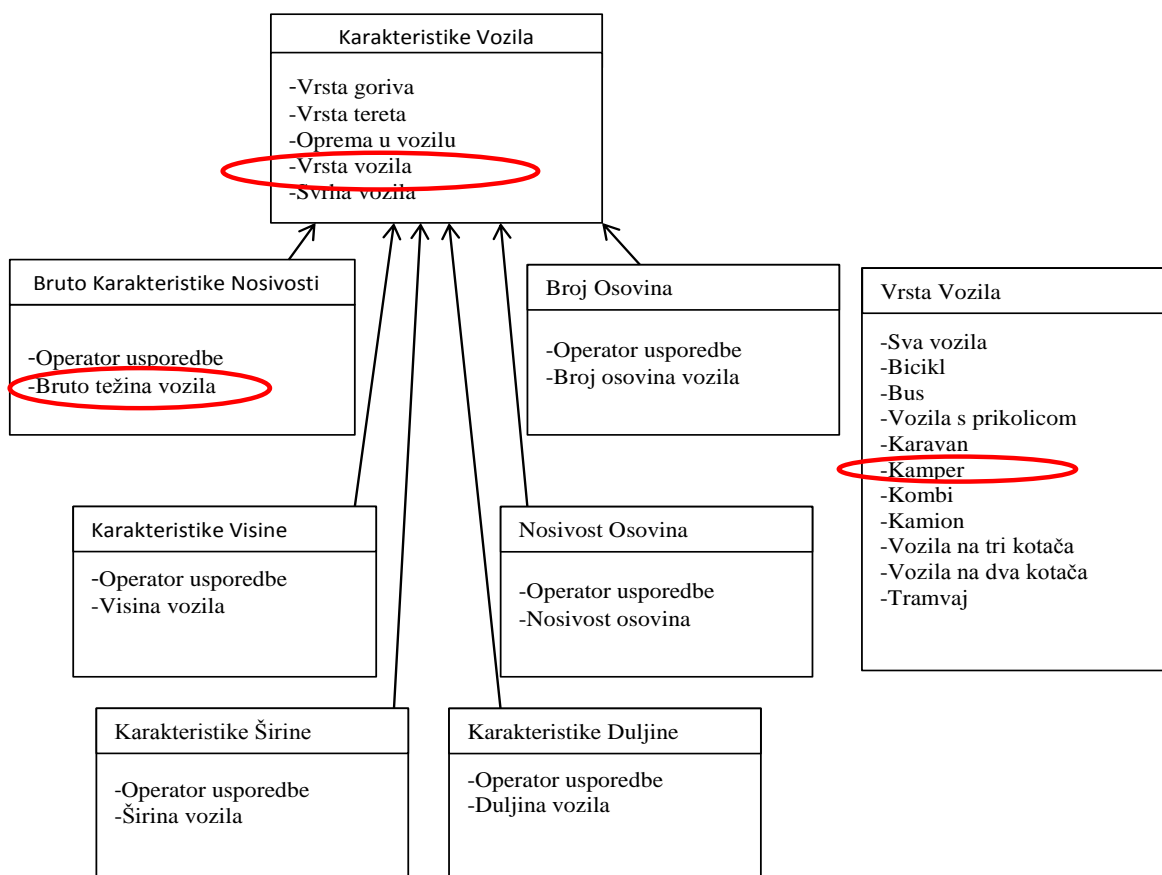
Karakteristike Vozila

-Vrsta goriva
-Vrsta tereta
-Oprema u vozilu
-Vrsta vozila
-Svrha vozila

Bruto Karakteristike Nosivosti

-Operator usporedbe
-Bruto težina vozila

Broj Osovina

-Operator usporedbe
-Broj osovina vozila

Vrsta Vozila

-Sva vozila
-Bicikl
-Bus
-Vozila s prikolicom
-Karavan
-Kamper
-Kombi
-Kamion
-Vozila na tri kotača
-Vozila na dva kotača
-Tramvaj

Karakteristike Visine

-Operator usporedbe
-Visina vozila

Nosivost Osovina

-Operator usporedbe
-Nosivost osovina

Karakteristike Širine

-Operator usporedbe
-Širina vozila

Karakteristike Duljine

-Operator usporedbe
-Duljina vozila